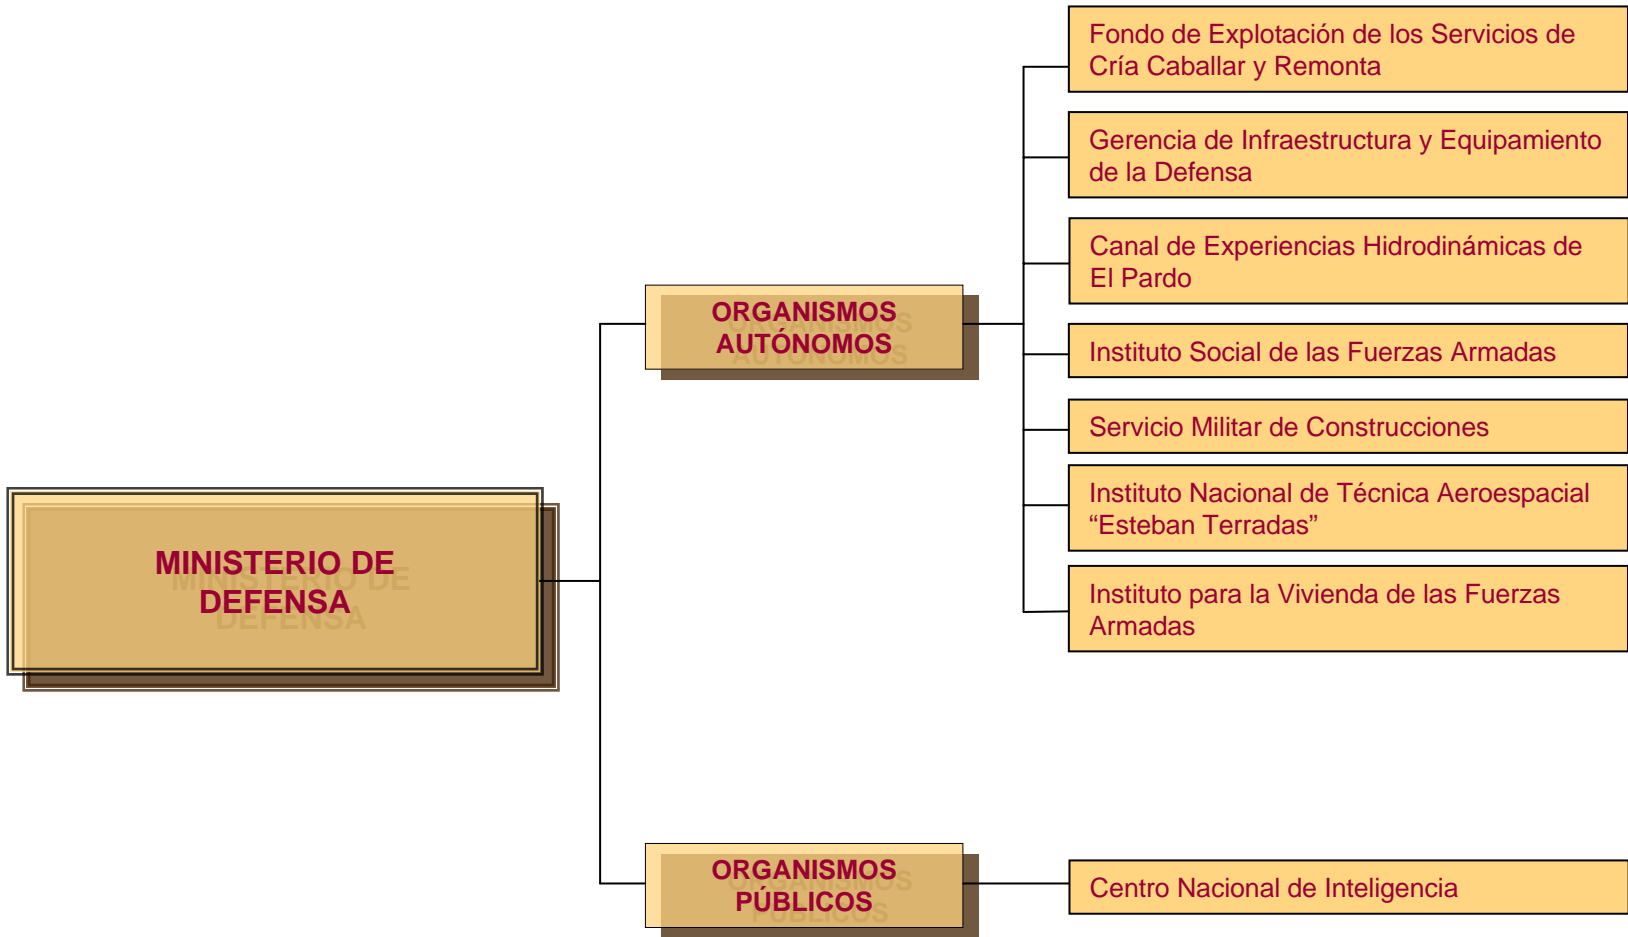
MINISTERIO DE DEFENSA

ORGANISMOS AUTÓNOMOS

Fondo de Explotación de los Servicios de Cría Caballar y Remonta

Gerencia de Infraestructura y Equipamiento de la Defensa

Canal de Experiencias Hidrodinámicas de El Pardo

Instituto Social de las Fuerzas Armadas

Servicio Militar de Construcciones

Instituto Nacional de Técnica Aeroespacial “Esteban Terradas”

Instituto para la Vivienda de las Fuerzas Armadas

ORGANISMOS PÚBLICOS

Centro Nacional de Inteligencia